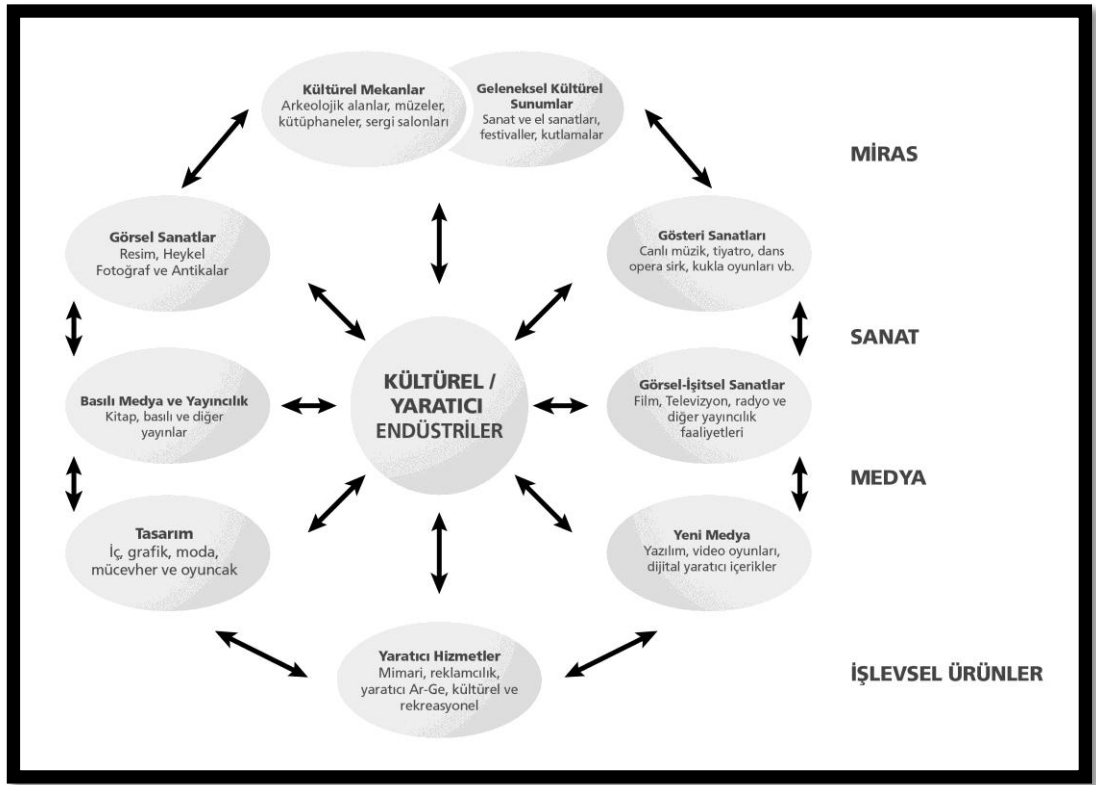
Kültürel Mekanlar
Arkeolojik alanlar, müzeler, kütüphaneler, sergi salonları

Geleneksel Kültürel Sunumlar
Sanat ve el sanatları, festivaller, kutlamalar

MİRAS

Görsel Sanatlar
Resim, Heykel
Fotoğraf ve Antikalar

Gösteri Sanatları
Canlı müzik, tiyatro, dans opera sirk, kukla oyunları vb.

SANAT

Basılı Medya ve Yayıncılık
Kitap, basılı ve diğer yayınlar

KÜLTÜREL / YARATICI ENDÜSTRİLER

Görsel-İşitsel Sanatlar
Film, Televizyon, radyo ve diğer yayıncılık faaliyetleri

MEDYA

Tasarım
İç, grafik, moda, mücevher ve oyuncak

Yeni Medya
Yazılım, video oyunları, dijital yaratıcı içerikler

Yaratıcı Hizmetler
Mimari, reklamcılık, yaratıcı Ar-Ge, kültürel ve rekreasyonel

İŞLEVSEL ÜRÜNLER